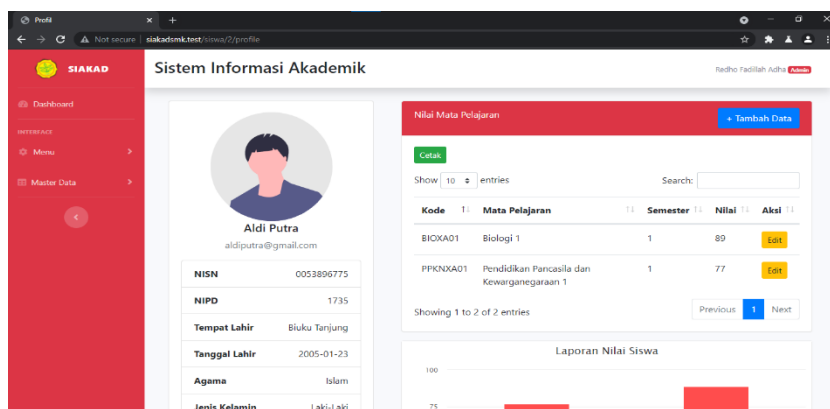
Profil × +

← → C ⚠ Not secure | siakadsmk.test/siswa/2/profile

SIAKAD

Dashboard

INTERFACE

Menu

Master Data

Sistem Informasi Akademik

Redho Fadillah Adha Admin

Aldi Putra

aldiputra@gmail.com

| NISN | 0053896775 |
|---|---|
| NIPD | 1735 |
| Tempat Lahir | Biuku Tanjung |
| Tanggal Lahir | 2005-01-23 |
| Agama | Islam |
| Jenis Kelamin | Laki-Laki |

Nilai Mata Pelajaran

+ Tambah Data

Cetak

Show 10 entries

Search:

| Kode | Mata Pelajaran | Semester | Nilai | Aksi |
|---|---|---|---|---|
| BIOXA01 | Biologi 1 | 1 | 89 | Edit |
| PPKNXA01 | Pendidikan Pancasila dan Kewarganegaraan 1 | 1 | 77 | Edit |

Showing 1 to 2 of 2 entries

Previous 1 Next

Laporan Nilai Siswa

100

75